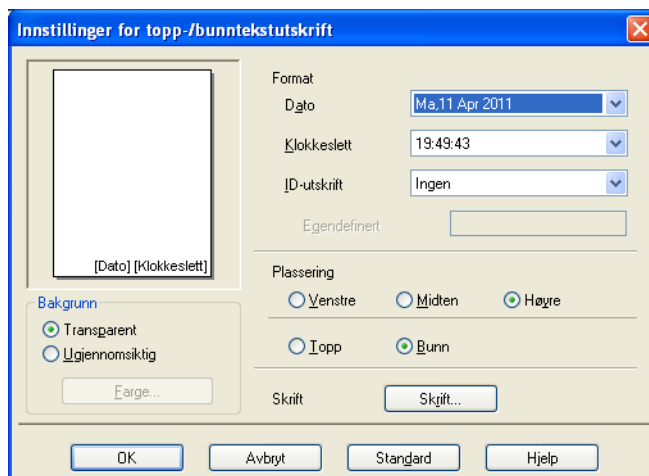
Innstillinger for topp-/bunntekstutskrift

[Dato] [Klokkeslett]

Bakgrunn
Transparent
Ugjennomsiktig
Farge...

Format
Dato
Ma,11 Apr 2011
Klokkeslett
19:49:43
ID-utskrift
Ingen
Egendefinert

Plassering
Venstre
Midten
Høyre
Topp
Bunn

Skrift
Skrift...

OK
Avbryt
Standard
Hjelp